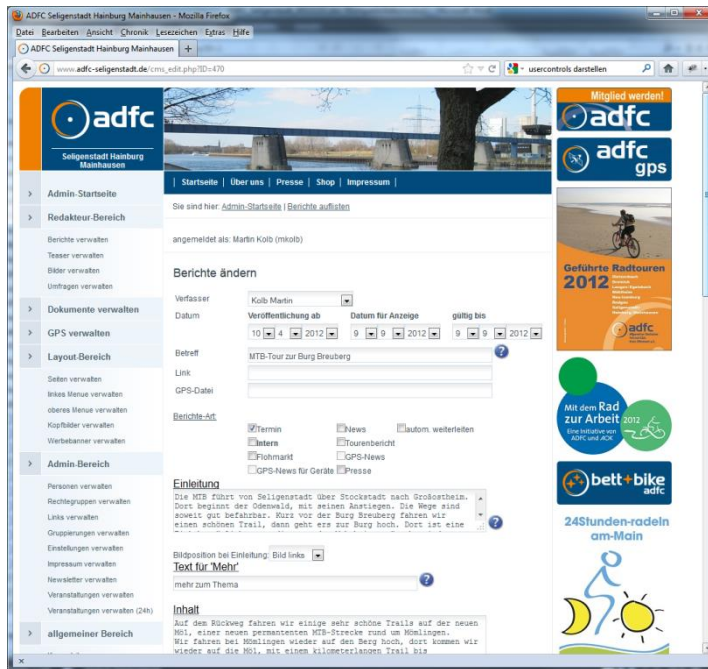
ADFC Seligenstadt Hainburg Mainhausen - Mozilla Firefox

Datei Bearbeiten Ansicht Chronik Lesezeichen Extras Hilfe

ADFC Seligenstadt Hainburg Mainhausen +

www.adfc-seligenstadt.de/cms_edit.php?ID=470

usercontrols darstellen

adfc
Seligenstadt Hainburg Mainhausen

Startseite | Über uns | Presse | Shop | Impressum

Mitglied werden!
adfc

adfc gps

Admin-Startseite
Redakteur-Bereich
Berichte verwalten
Teaser verwalten
Bilder verwalten
Umfragen verwalten
Dokumente verwalten
GPS verwalten
Layout-Bereich
Seiten verwalten
linkes Menue verwalten
oberes Menue verwalten
Kopfbilder verwalten
Werbebanner verwalten
Admin-Bereich
Personen verwalten
Rechtegruppen verwalten
Links verwalten
Gruppierungen verwalten
Einstellungen verwalten
Impressum verwalten
Newsletter verwalten
Veranstaltungen verwalten
Veranstaltungen verwalten (24h)
allgemeiner Bereich

Sie sind hier: Admin-Startseite | Berichte auflisten

angemeldet als: Martin Kolb (mkolb)

Berichte ändern

Verfasser Kolb Martin
Datum Veröffentlichung ab 10 4 2012 Datum für Anzeige 9 9 2012 gültig bis 9 9 2012
Betreff MTB-Tour zur Burg Breuberg
Link
GPS-Datei

Berichte-Art:
Termin News autom. weiterleiten
Intern Tourenbericht
Flohmarkt GPS-News
GPS-News für Geräte Presse

Einleitung
Die MTB führt von Seligenstadt über Stockstadt nach Großostheim. Dort beginnt der Odenwald, mit seinen Anstiegen. Die Wege sind soweit gut befahrbar. Kurz vor der Burg Breuberg fahren wir einen schönen Trail, dann geht es zur Burg hoch. Dort ist eine

Bildposition bei Einleitung: Bild links
Text für 'Mehr'
mehr zum Thema

Inhalt
Auf dem Rückweg fahren wir einige sehr schöne Trails auf der neuen Möl, einer neuen permanenten MTB-Strecke rund um Mömlingen.
Wir fahren bei Mömlingen wieder auf den Berg hoch, dort kommen wir wieder auf die Möl, mit einem kilometerlangen Trail bis

Geführte Radtouren 2012

Mit dem Rad zur Arbeit 2012
Eine Initiative von ADFC und AOK

bett+bike adfc

24Stunden-radeln am-Main